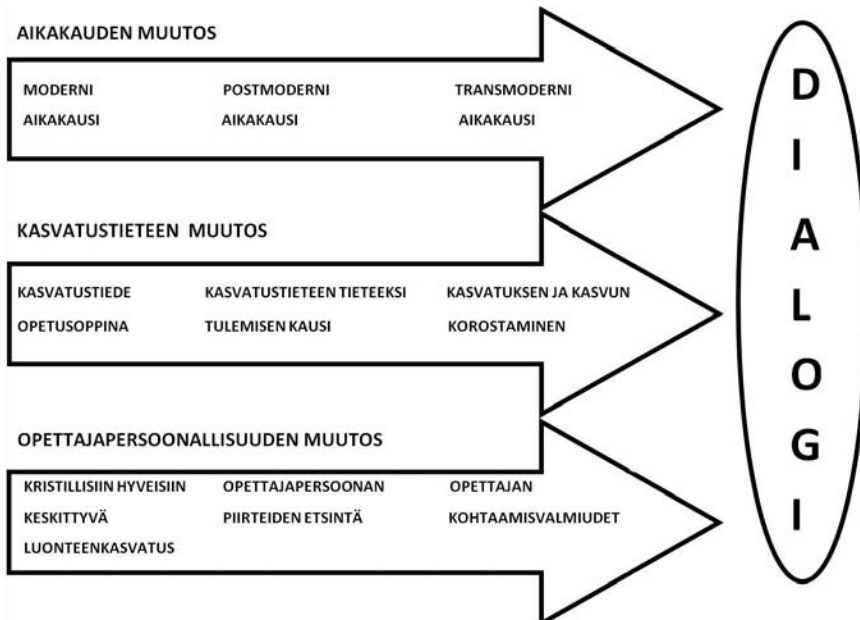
AIKAKAUDEN MUUTOS

MODERNI AIKAKAUSI

POSTMODERNI AIKAKAUSI

TRANSMODERNI AIKAKAUSI

KASVATUSTIETEEN MUUTOS

KASVATUSTIEDE OPETUSOPPINA

KASVATUSTIETEEN TIETEEKSI TULEMISEN KAUSI

KASVATUKSEN JA KASVUN KOROSTAMINEN

OPETTAJAPERSOONALLISUUDEN MUUTOS

KRISTILLISIIN HYVEISIIN KESKITTYVÄ LUONTEENKASVATUS

OPETTAJAPERSOONAN PIIRTEIDEN ETSINTÄ

OPETTAJAN KOHTAAMISVALMIUDET

DIALOGI